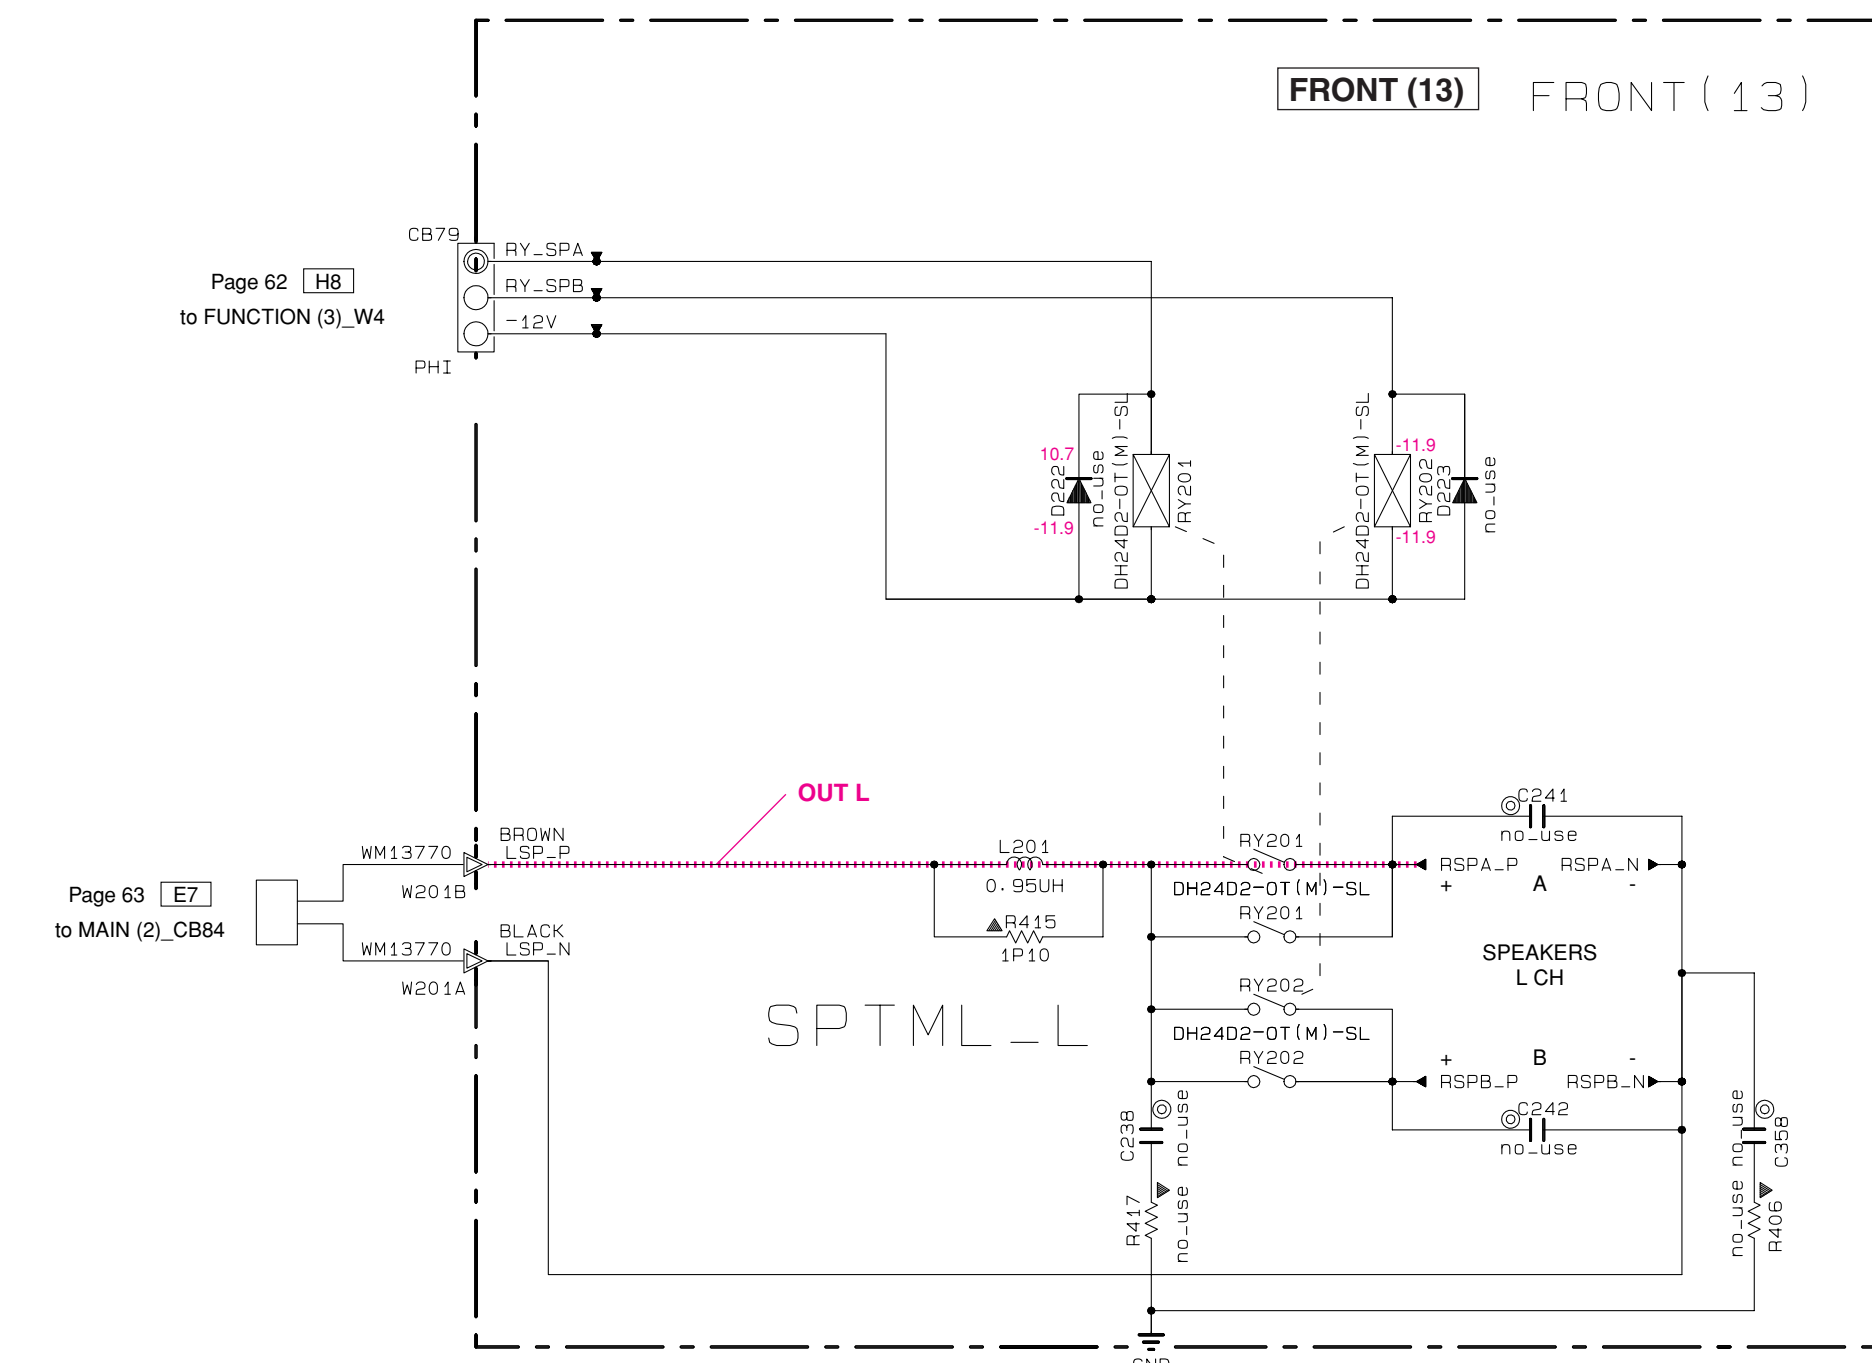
FRONT (13)

FRONT(13)

CB79

RY_SPA

RY_SPB

-12V

PHI

Page 62 H8

to FUNCTION (3)_W4

10.7

D222

no_use

-11.9

DH24D2-0T(M)-SL

RY201

DH24D2-0T(M)-SL

-11.9

RY202

D223

no_use

-11.9

OUT L

C241

no_use

WM13770

BROWN

LSP_P

L201

RY201

RSPA_P

RSPA_N

Page 63 E7

W201B

0.95UH

DH24D2-0T(M)-SL

+

A

-

to MAIN (2)_CB84

R415

RY201

WM13770

BLACK

LSP_N

1P10

SPEAKERS

L CH

W201A

RY202

SPTML_L

DH24D2-0T(M)-SL

RY202

+

B

-

RSPB_P

RSPB_N

C238

no_use

C242

no_use

no_use

no_use

C358

R417

no_use

no_use

R406

GND